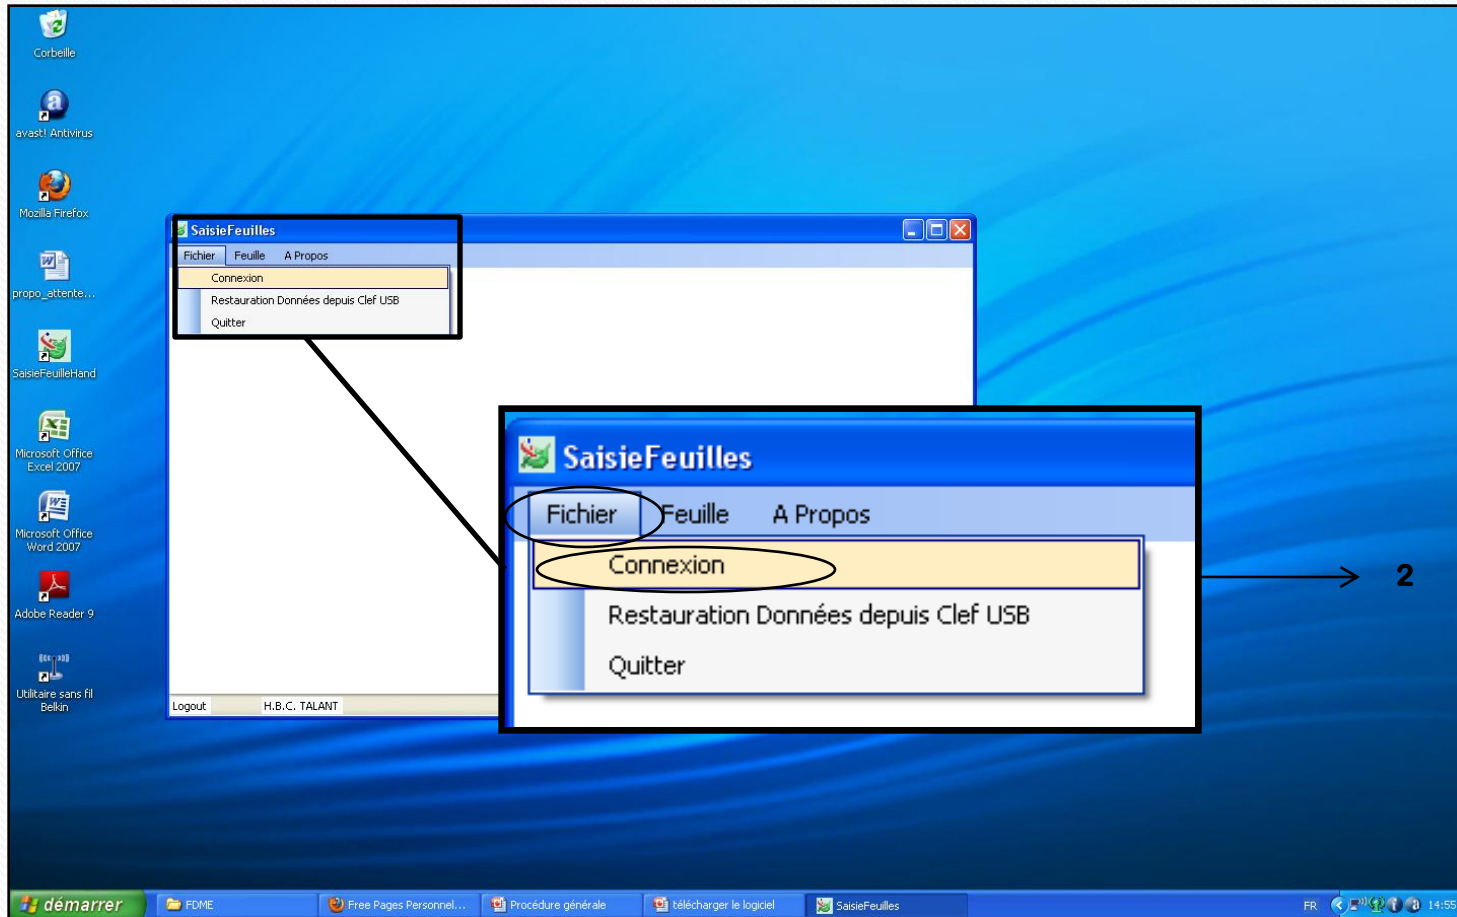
Corbeille

avast! Antivirus

Mozilla Firefox

propo_attente...

SaisieFeuilleHand

Microsoft Office Excel 2007

Microsoft Office Word 2007

Adobe Reader 9

Utilitaire sans fil Belkin

SaisieFeuilles

Fichier Feuille A Propos

Connexion

Restauration Données depuis Clef USB

Quitter

Logout H.B.C. TALANT

SaisieFeuilles

Fichier Feuille A Propos

Connexion

Restauration Données depuis Clef USB

Quitter

2

démarrer FDME Free Pages Personnel... Procédure générale télécharger le logiciel SaisieFeuilles FR 14:55